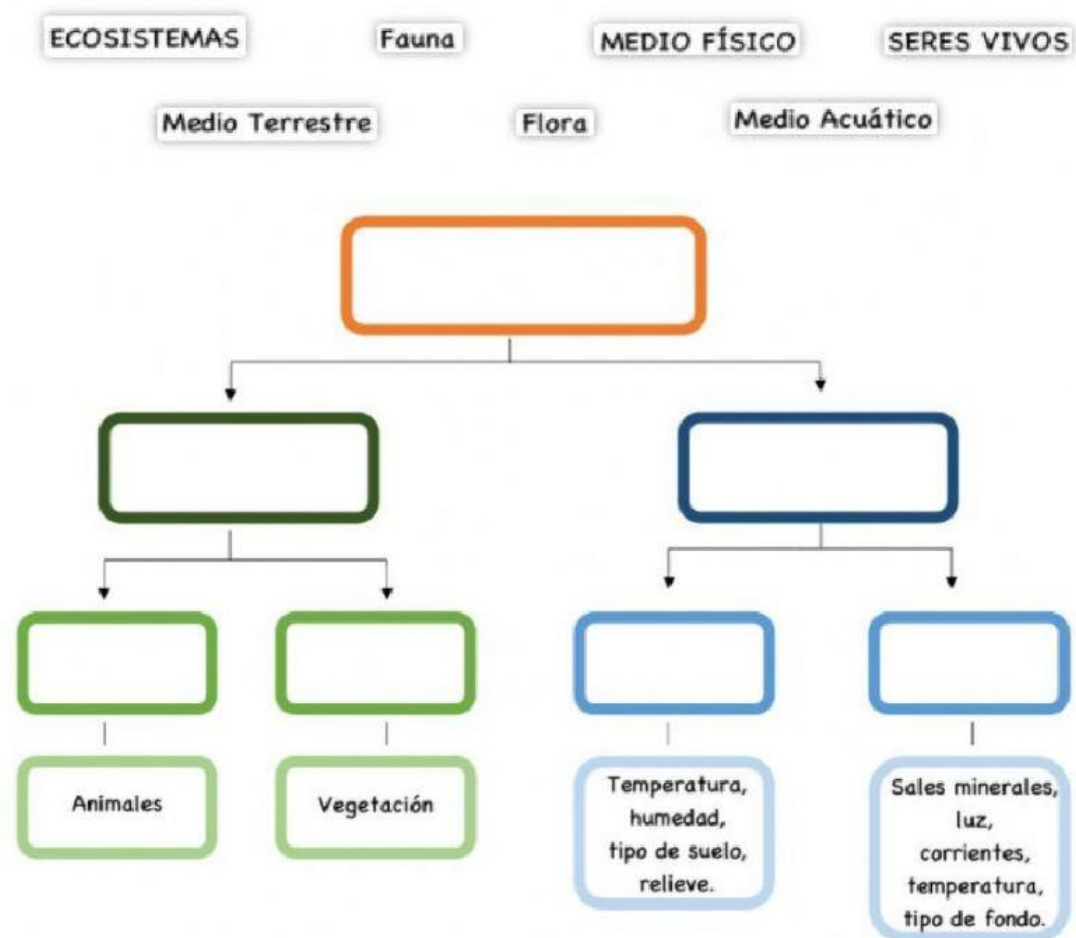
ECOSISTEMAS

Fauna

MEDIO FÍSICO

SERES VIVOS

Medio Terrestre

Flora

Medio Acuático

Animales

Vegetación

Temperatura, humedad, tipo de suelo, relieve.

Sales minerales, luz, corrientes, temperatura, tipo de fondo.